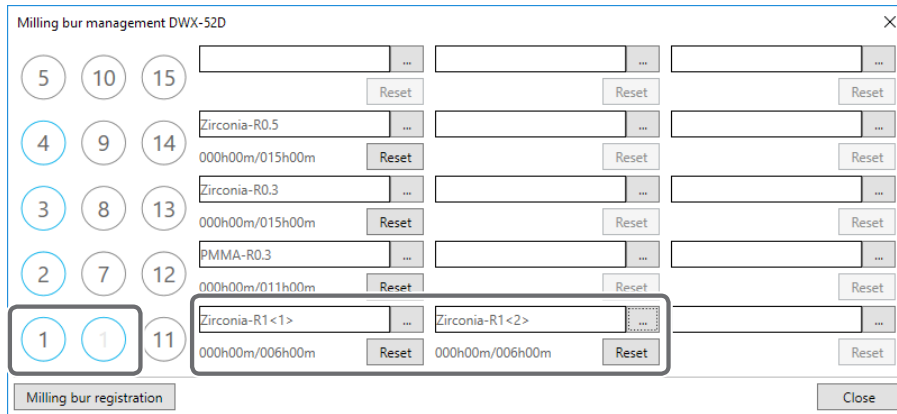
Milling bur management DWX-52D

×

5 10 15

... ... ...

Reset Reset Reset

4 9 14

Zirconia-R0.5 ... ... ...

000h00m/015h00m Reset Reset Reset

3 8 13

Zirconia-R0.3 ... ... ...

000h00m/015h00m Reset Reset Reset

2 7 12

PMMA-R0.3 ... ... ...

000h00m/011h00m Reset Reset Reset

1 1 11

Zirconia-R1<1> ... Zirconia-R1<2> ... ...

000h00m/006h00m Reset 000h00m/006h00m Reset Reset

Milling bur registration

Close